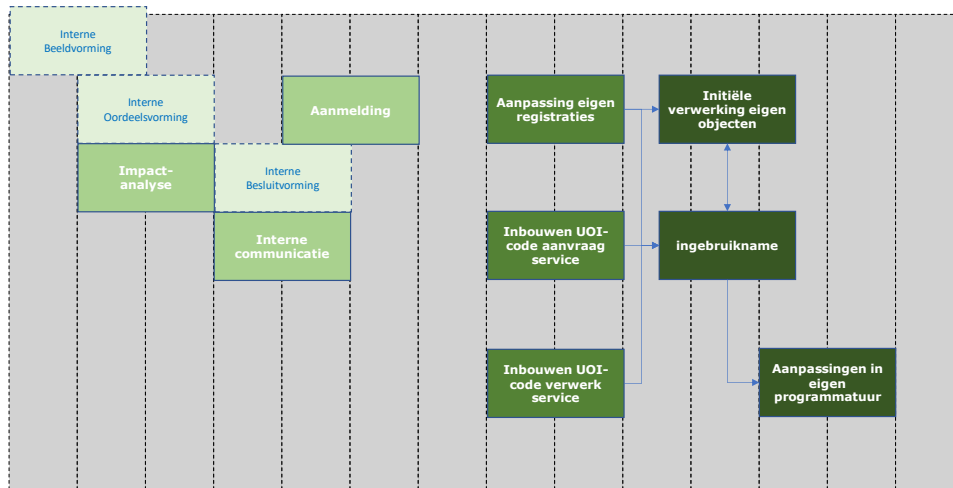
Interne Beeldvorming

Interne Oordeelsvorming

Aanmelding

Impact-analyse

Interne Besluitvorming

Interne communicatie

Aanpassing eigen registraties

Initiële verwerking eigen objecten

Inbouwen UOI-code aanvraag service

ingebruikname

Inbouwen UOI-code verwerk service

Aanpassingen in eigen programmatuur